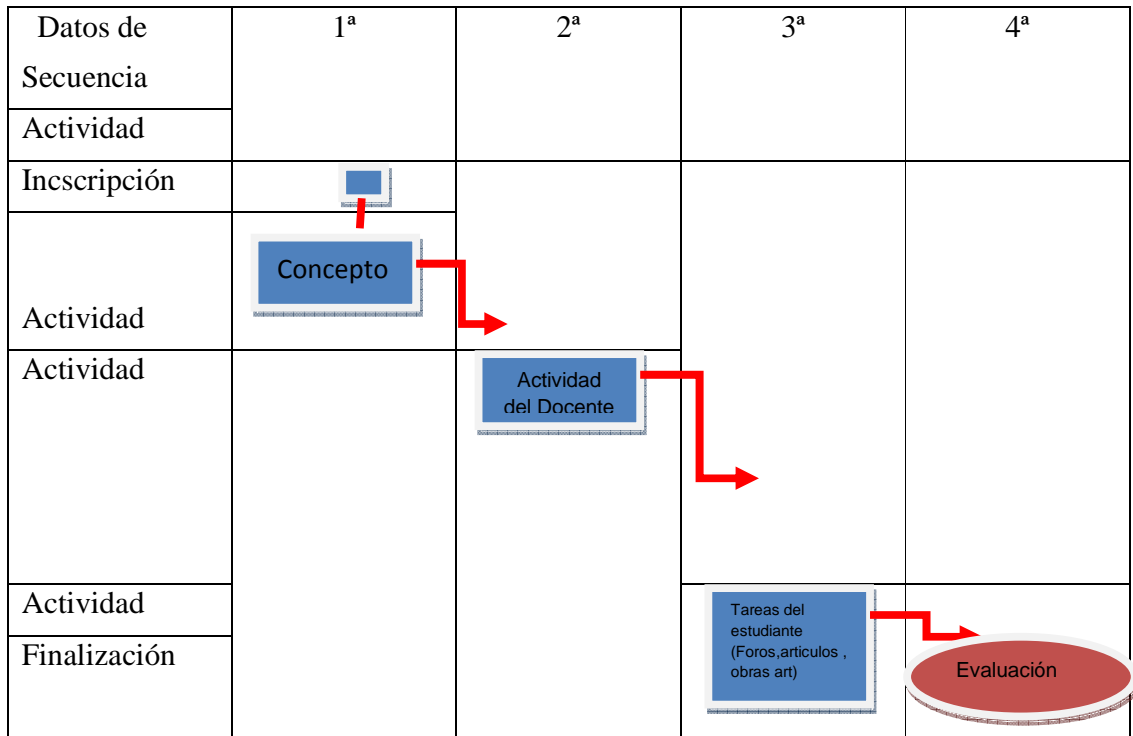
| Datos de Secuencia | 1ª | 2ª | 3ª | 4ª |
|---|---|---|---|---|
| Actividad | | | | |
| Incscripción | | | | |
| Actividad | Concepto | | | |
| Actividad | | Actividad del Docente | | |
| Actividad | | | Tareas del estudiante (Foros,articulos , obras art) | |
| Finalización | | | | Evaluación |